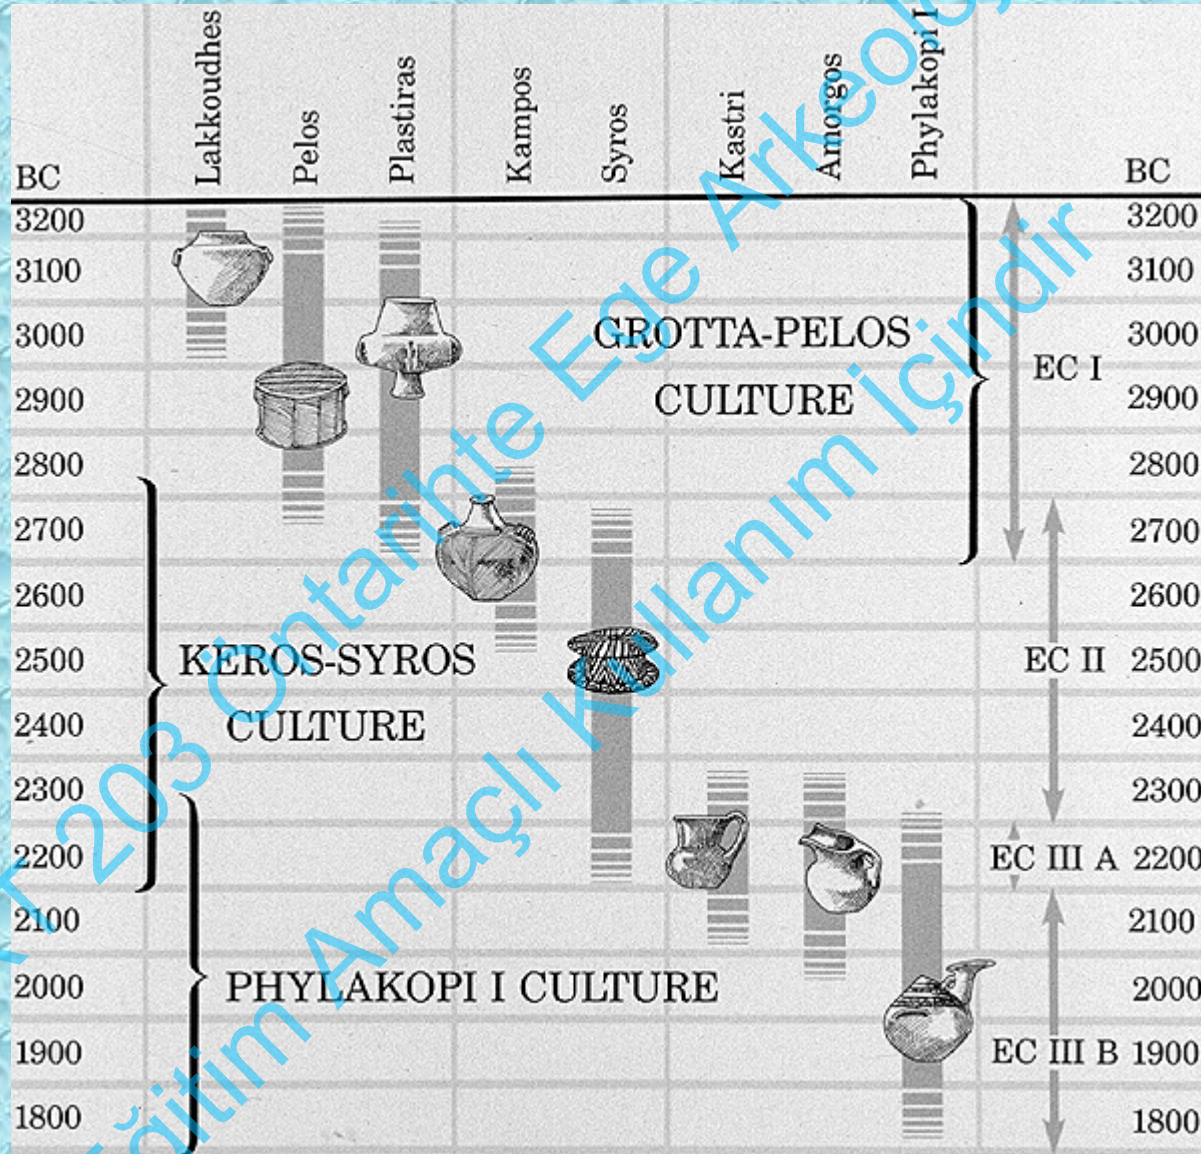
BC | Lakkoudhes | Pelos | Plastiras | Kampos | Syros | Kastri | Amorgos | Phylakopi I | BC

3200 3200
3100 3100
3000 GROTTA-PELOS CULTURE 3000
2900 EC I 2900
2800 2800
2700 2700
2600 2600
2500 KEROS-SYROS CULTURE EC II 2500
2400 2400
2300 2300
2200 EC III A 2200
2100 2100
2000 PHYLAKOPI I CULTURE 2000
1900 EC III B 1900
1800 1800

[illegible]T 203 Ontarihte Ege Arkeolo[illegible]
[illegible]ğitim Amaçlı Kullanım İçindir